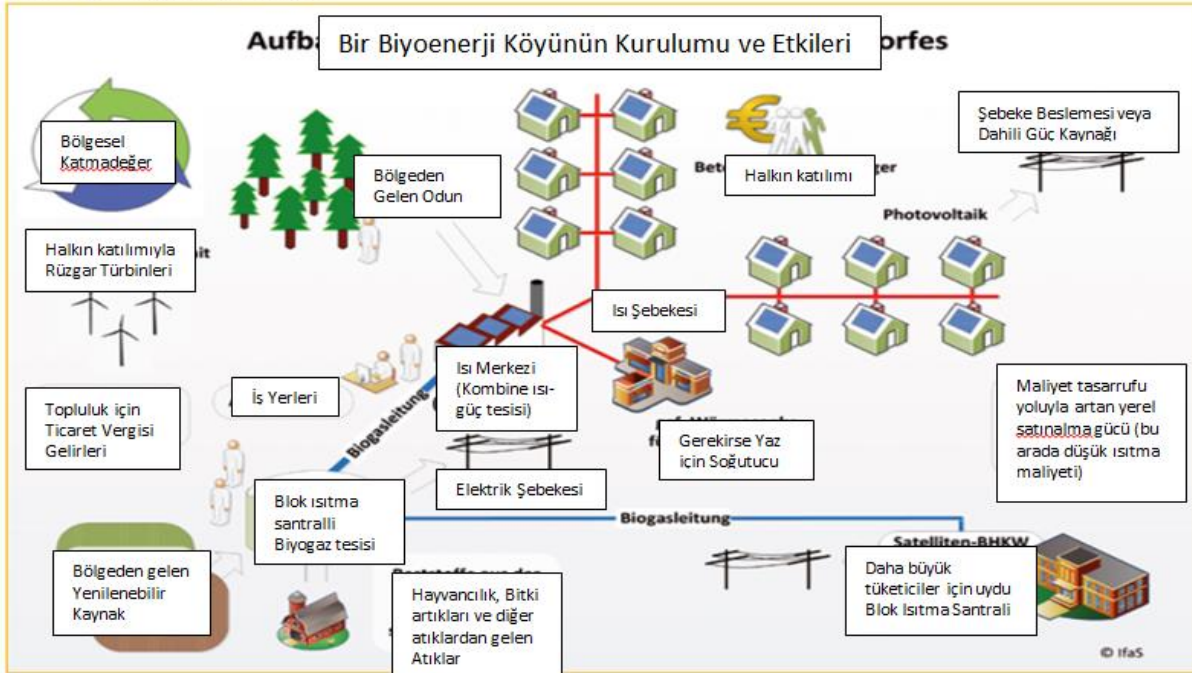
Aufba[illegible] Bir Biyoenerji Köyünün Kurulumu ve Etkileri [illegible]orfes

Bölgesel Katmadeğer

Bölgeden Gelen Odun

Bete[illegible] Halkın katılımı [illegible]ger

Şebeke Beslemesi veya Dahili Güç Kaynağı

Photovoltaik

Halkın katılımıyla Rüzgar Türbinleri

Isı Şebekesi

İş Yerleri

Isı Merkezi (Kombine ısı-güç tesisi)

Gerekirse Yaz için Soğutucu

Maliyet tasarrufu yoluyla artan yerel satınalma gücü (bu arada düşük ısıtma maliyeti)

Topluluk için Ticaret Vergisi Gelirleri

Biogasleitung

Elektrik Şebekesi

Blok ısıtma santralli Biyogaz tesisi

Biogasleitung

Satelliten-BHKW

Bölgeden gelen Yenilenebilir Kaynak

Hayvancılık, Bitki artıkları ve diğer atıklardan gelen Atıklar

Daha büyük tüketiciler için uydu Blok Isıtma Santrali

© IfaS